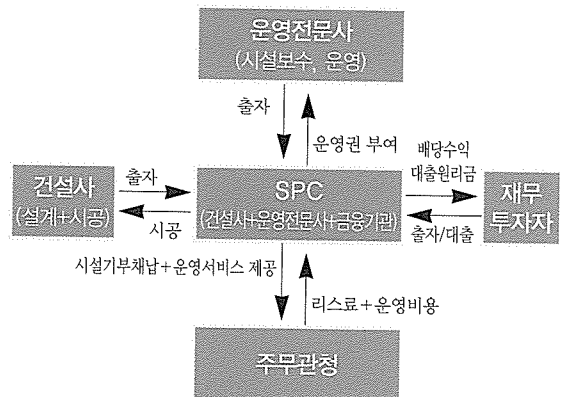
운영전문사
(시설보수, 운영)

출자

운영권 부여

건설사
(설계+시공)

출자

시공

SPC
(건설사+운영전문사+금융기관)

배당수익
대출원리금

출자/대출

재무
투자자

시설기부채납+운영서비스 제공

리스료+운영비용

주무관청